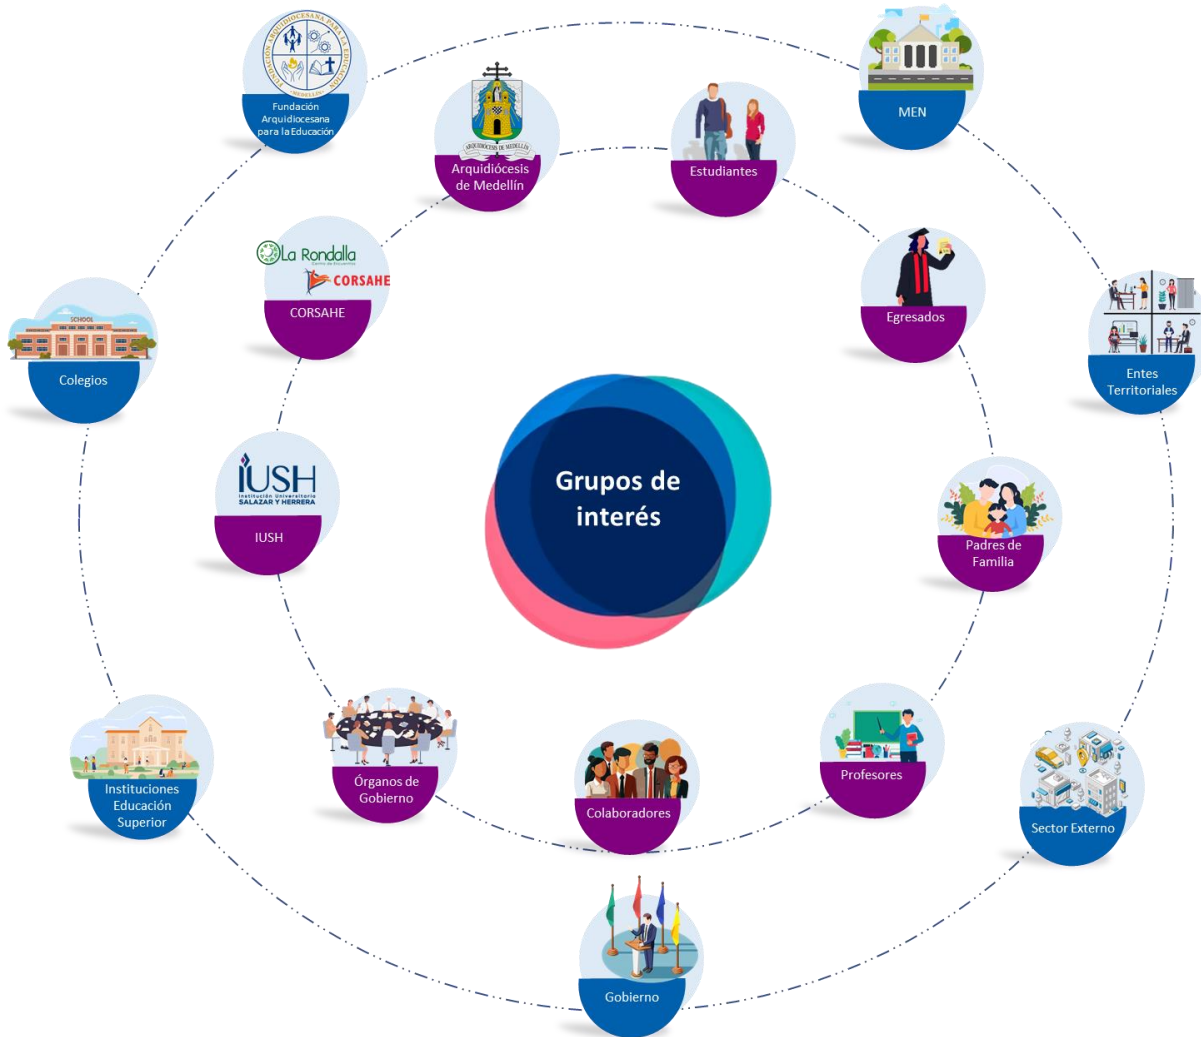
Grupos de interés

FUNDACIÓN ARQUIDIOCESANA PARA LA EDUCACIÓN MEDELLÍN
Fundación Arquidiocesana para la Educación

ARQUIDIOCESIS DE MEDELLIN
Arquidiócesis de Medellín

Estudiantes

MEN

La Rondalla Centro de Educación
CORSAHE
CORSAHE

Egresados

SCHOOL
Colegios

Entes Territoriales

IUSH Institución Universitaria SALAZAR Y HERRERA
IUSH

Padres de Familia

Órganos de Gobierno

Colaboradores

Profesores

Instituciones Educación Superior

Sector Externo

Gobierno